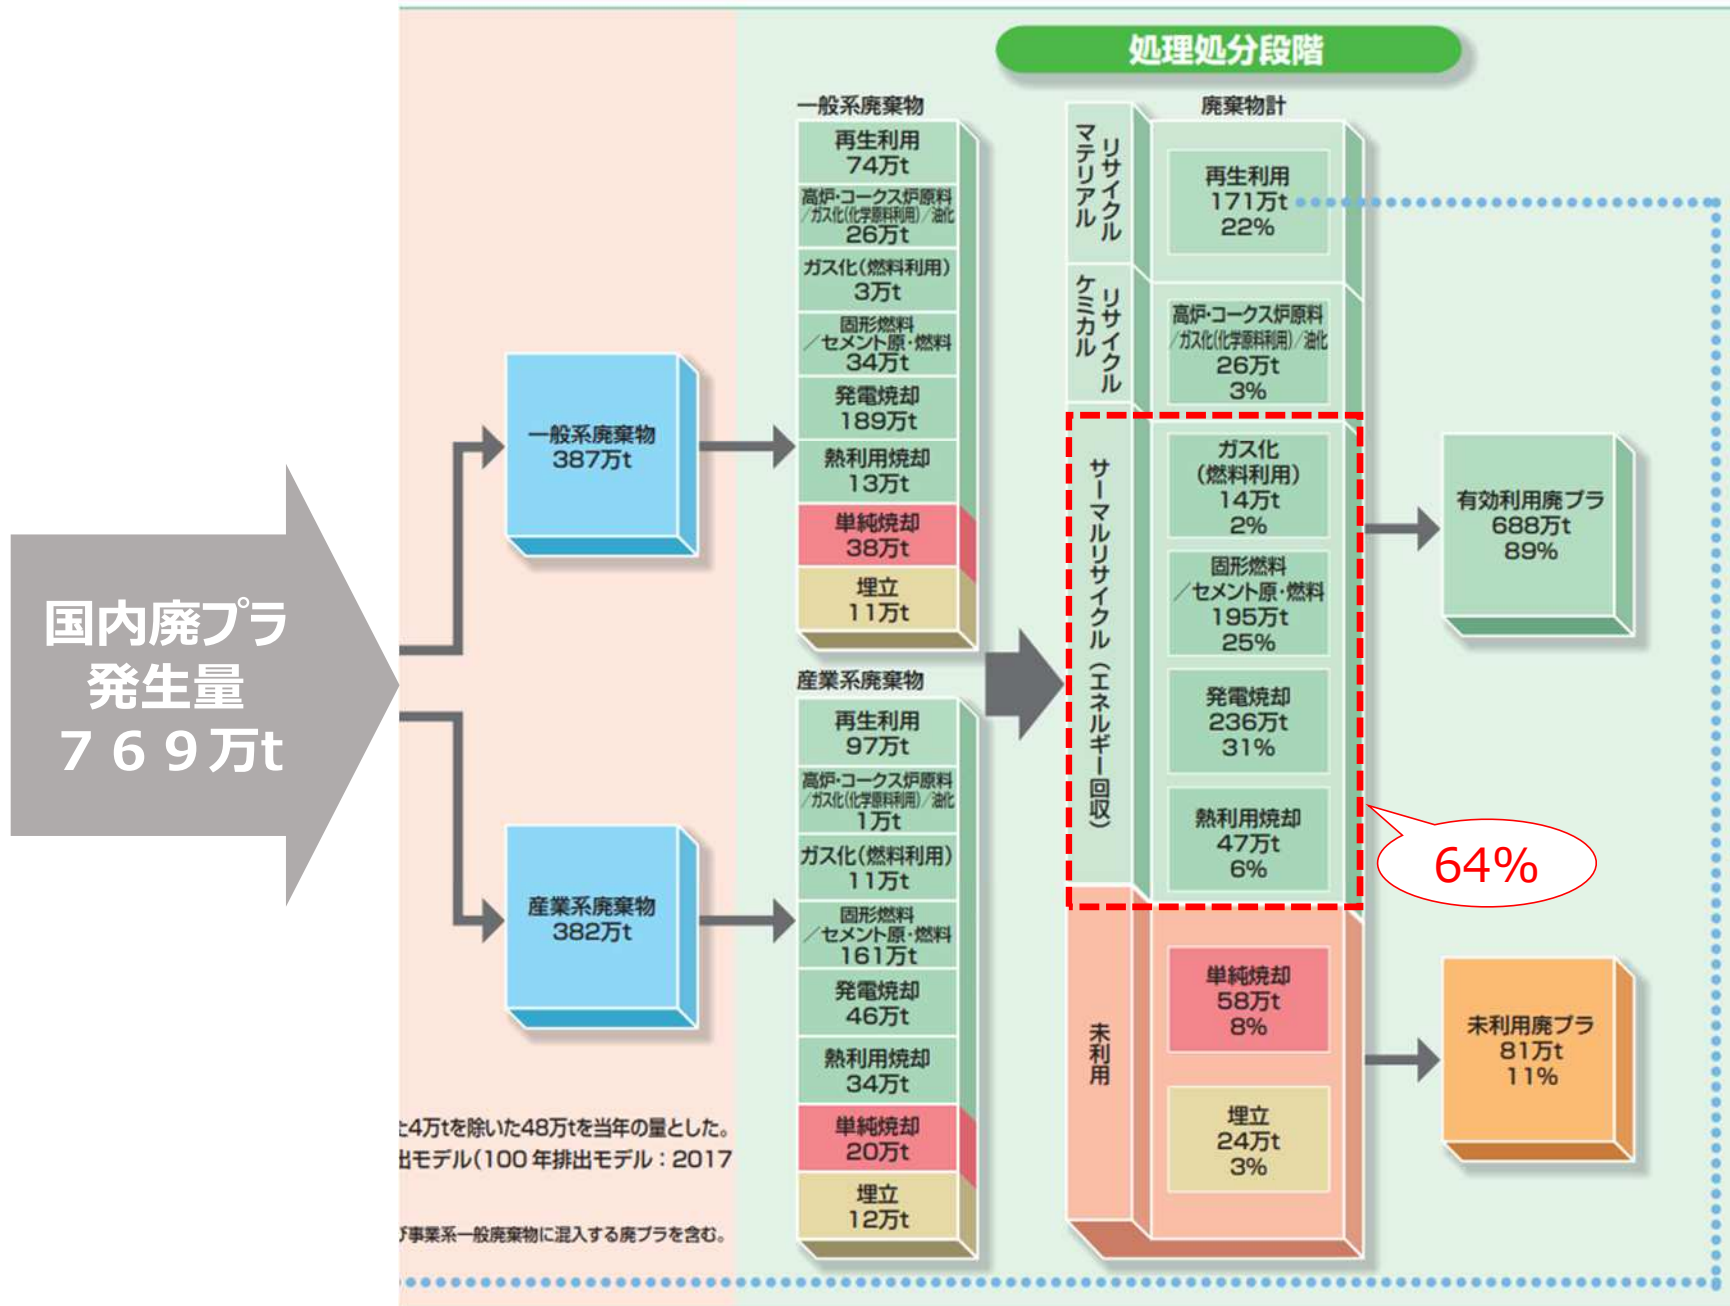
処理処分段階

国内廃プラ
発生量
７６９万t

一般系廃棄物
387万t

産業系廃棄物
382万t

一般系廃棄物

再生利用
74万t

高炉・コークス炉原料／ガス化(化学原料利用)／油化
26万t

ガス化(燃料利用)
3万t

固形燃料／セメント原・燃料
34万t

発電焼却
189万t

熱利用焼却
13万t

単純焼却
38万t

埋立
11万t

産業系廃棄物

再生利用
97万t

高炉・コークス炉原料／ガス化(化学原料利用)／油化
1万t

ガス化(燃料利用)
11万t

固形燃料／セメント原・燃料
161万t

発電焼却
46万t

熱利用焼却
34万t

単純焼却
20万t

埋立
12万t

廃棄物計

マテリアルリサイクル

再生利用
171万t
22%

ケミカルリサイクル

高炉・コークス炉原料／ガス化(化学原料利用)／油化
26万t
3%

サーマルリサイクル（エネルギー回収）

ガス化
(燃料利用)
14万t
2%

固形燃料／セメント原・燃料
195万t
25%

発電焼却
236万t
31%

熱利用焼却
47万t
6%

64%

未利用

単純焼却
58万t
8%

埋立
24万t
3%

有効利用廃プラ
688万t
89%

未利用廃プラ
81万t
11%

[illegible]4万tを除いた48万tを当年の量とした。
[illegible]出モデル(100年排出モデル：2017

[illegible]事業系一般廃棄物に混入する廃プラを含む。